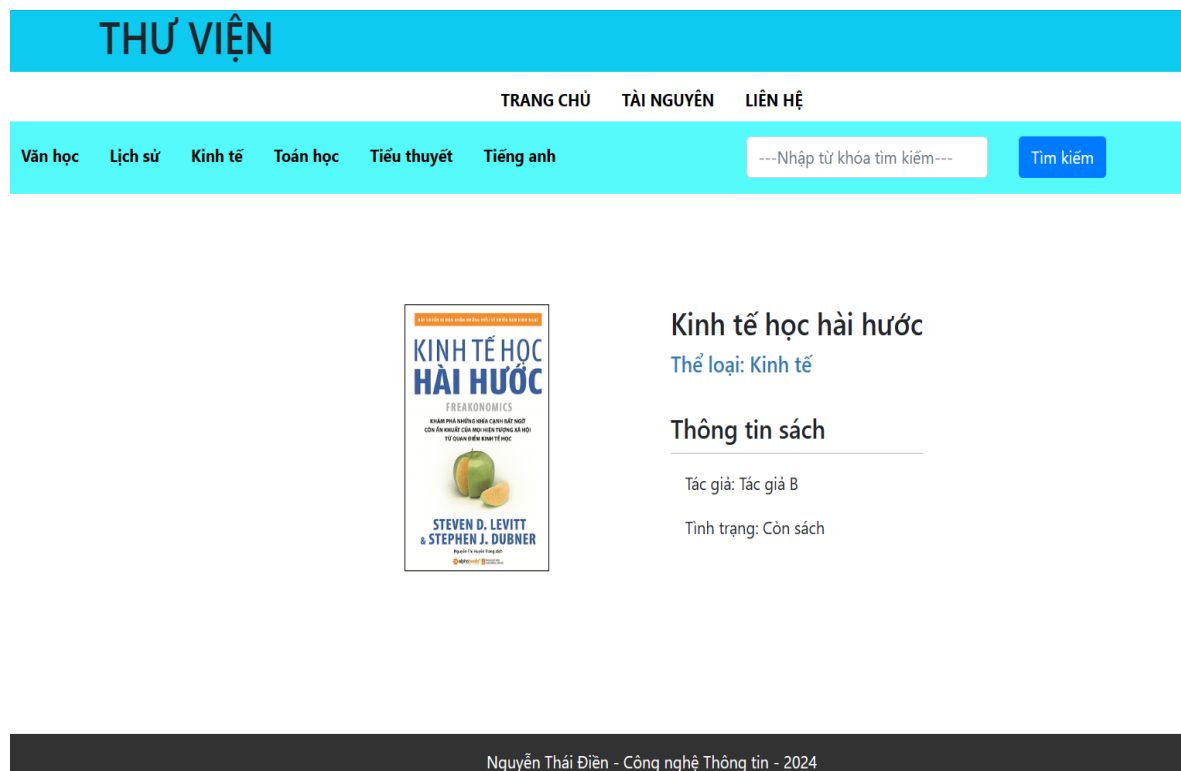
THƯ VIỆN

TRANG CHỦ TÀI NGUYÊN LIÊN HỆ

Văn học Lịch sử Kinh tế Toán học Tiểu thuyết Tiếng anh

---Nhập từ khóa tìm kiếm---

Tìm kiếm

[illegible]

KINH TẾ HỌC
HÀI HƯỚC

FREAKONOMICS

KHÁM PHÁ NHỮNG KHÍA CẠNH BẤT NGỜ CÒN ẨN KHUẤT CỦA MỌI HIỆN TƯỢNG XÃ HỘI TỪ QUAN ĐIỂM KINH TẾ HỌC

STEVEN D. LEVITT
& STEPHEN J. DUBNER

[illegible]

Kinh tế học hài hước

Thể loại: Kinh tế

Thông tin sách

Tác giả: Tác giả B

Tình trạng: Còn sách

Nguyễn Thái Điền - Công nghệ Thông tin - 2024